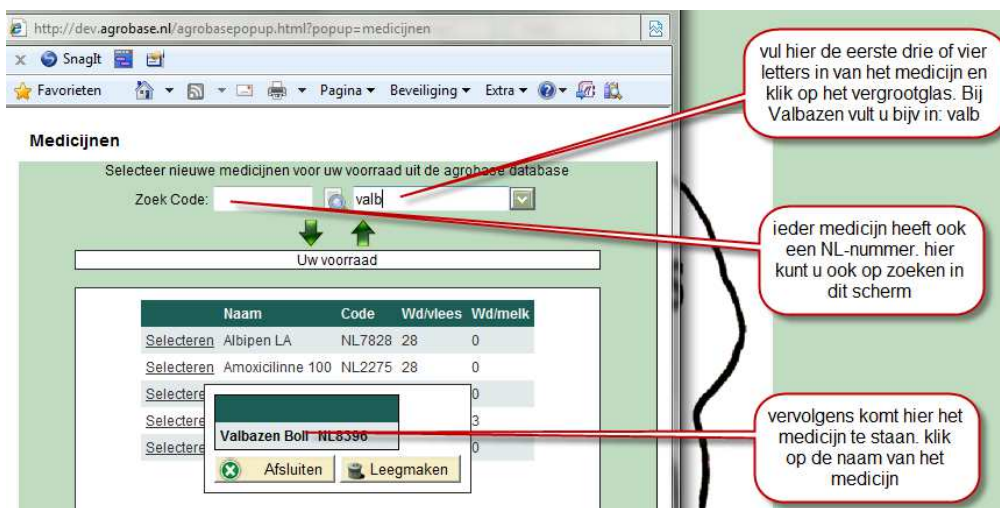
http://dev.agrobase.nl/agrobasepopup.html?popup=medicijnen

SnagIt

Favorieten Pagina ▾ Beveiliging ▾ Extra ▾

Medicijnen

Selecteer nieuwe medicijnen voor uw voorraad uit de agrobase database

Zoek Code: valb

Uw voorraad

| | Naam | Code | Wd/vlees | Wd/melk |
|---|---|---|---|---|
| Selecteren | Albipen LA | NL7828 | 28 | 0 |
| Selecteren | Amoxicilinne 100 | NL2275 | 28 | 0 |
| Selectere | | | | 0 |
| Selectere | | | | 3 |
| Selectere | | | | 0 |

Valbazen Boli NL8396

Afsluiten Leegmaken

vul hier de eerste drie of vier letters in van het medicijn en klik op het vergrootglas. Bij Valbazen vult u bijv in: valb

ieder medicijn heeft ook een NL-nummer. hier kunt u ook op zoeken in dit scherm

vervolgens komt hier het medicijn te staan. klik op de naam van het medicijn